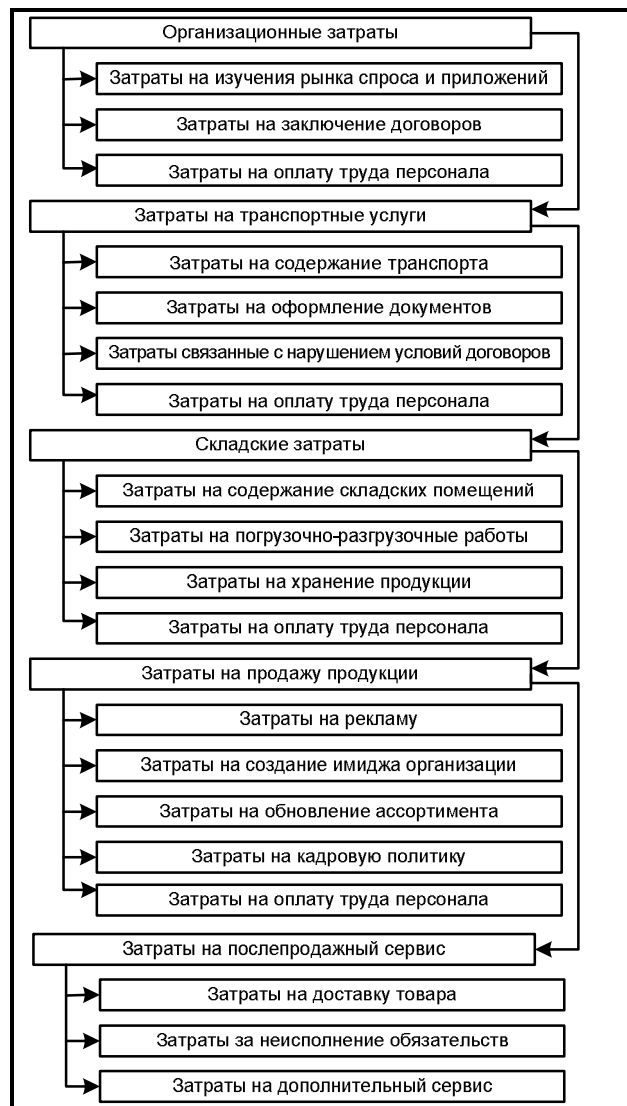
Организационные затраты

Затраты на изучения рынка спроса и приложений

Затраты на заключение договоров

Затраты на оплату труда персонала

Затраты на транспортные услуги

Затраты на содержание транспорта

Затраты на оформление документов

Затраты связанные с нарушением условий договоров

Затраты на оплату труда персонала

Складские затраты

Затраты на содержание складских помещений

Затраты на погрузочно-разгрузочные работы

Затраты на хранение продукции

Затраты на оплату труда персонала

Затраты на продажу продукции

Затраты на рекламу

Затраты на создание имиджа организации

Затраты на обновление ассортимента

Затраты на кадровую политику

Затраты на оплату труда персонала

Затраты на послепродажный сервис

Затраты на доставку товара

Затраты за неисполнение обязательств

Затраты на дополнительный сервис